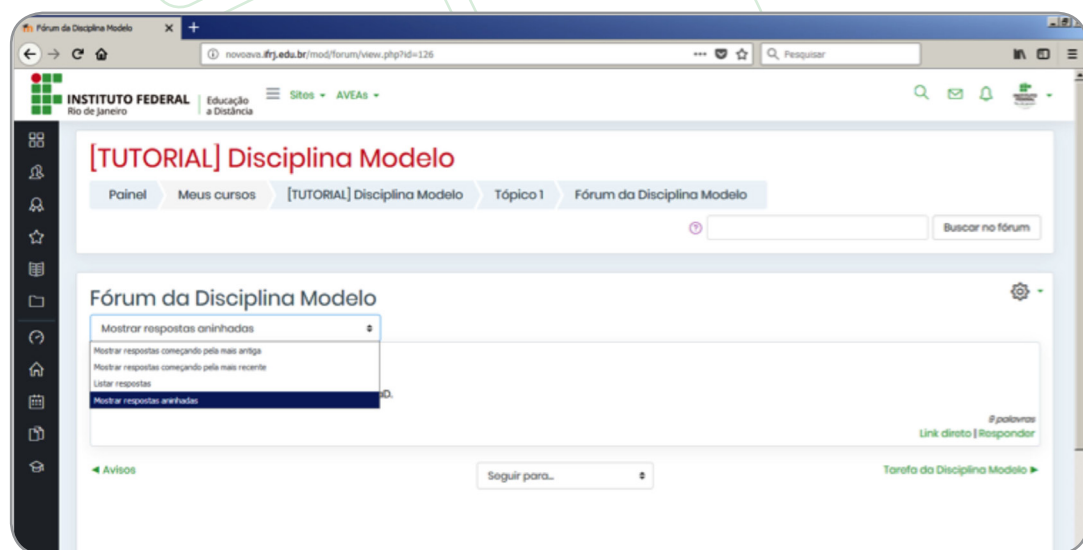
Fórum da Disciplina Modelo ×

novoava.ifrj.edu.br/mod/forum/view.php?id=126

Pesquisar

INSTITUTO FEDERAL Rio de Janeiro | Educação a Distância

Sitos ▾ AVEAs ▾

[TUTORIAL] Disciplina Modelo

Painel | Meus cursos | [TUTORIAL] Disciplina Modelo | Tópico 1 | Fórum da Disciplina Modelo

Buscar no fórum

Fórum da Disciplina Modelo

Mostrar respostas aninhadas

Mostrar respostas começando pela mais antiga
Mostrar respostas começando pela mais recente
Listar respostas
Mostrar respostas aninhadas

D.

8 palavras

Link direto | Responder

◄ Avisos

Seguir para...

Tarefa da Disciplina Modelo ►